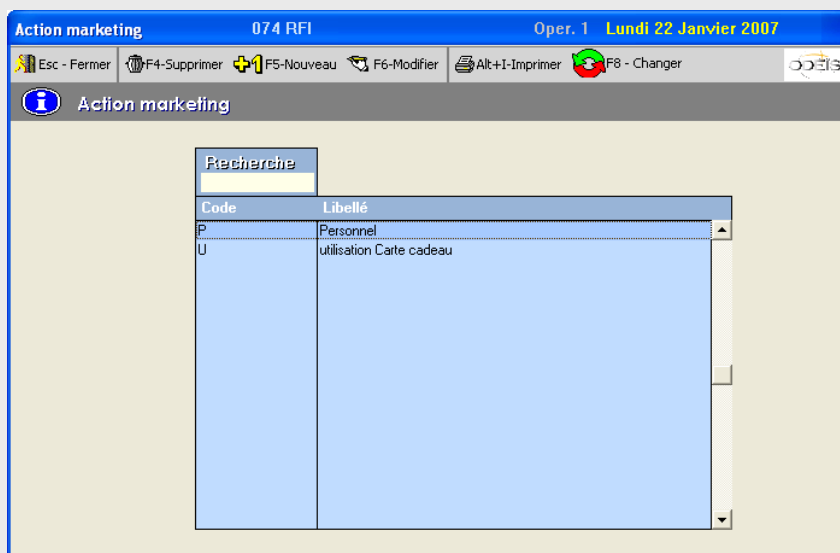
Action marketing 074 RFI Oper. 1 Lundi 22 Janvier 2007

Esc - Fermer F4-Supprimer F5-Nouveau F6-Modifier Alt+I-Imprimer F8 - Changer

Action marketing

Recherche

| Code | Libellé |
|---|---|
| P | Personnel |
| U | utilisation Carte cadeau |